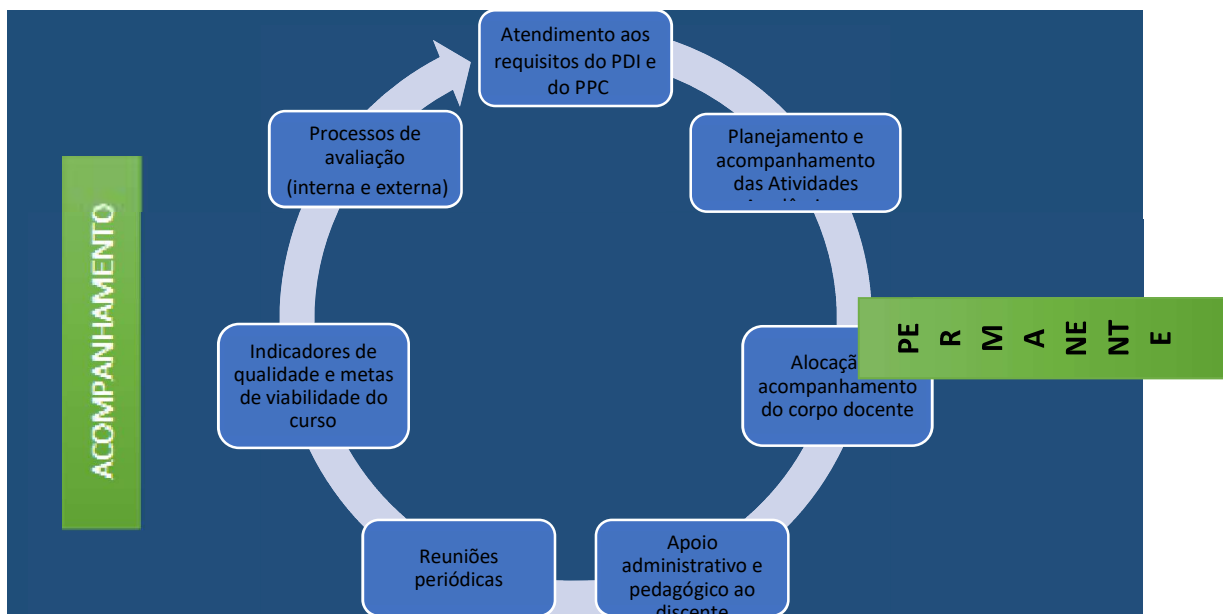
ACOMPANHAMENTO

Atendimento aos requisitos do PDI e do PPC

Planejamento e acompanhamento das Atividades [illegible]

PE R M A NE NT E

Alocaçã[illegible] acompanhamento do corpo docente

Apoio administrativo e pedagógico ao discente

Reuniões periódicas

Indicadores de qualidade e metas de viabilidade do curso

Processos de avaliação (interna e externa)